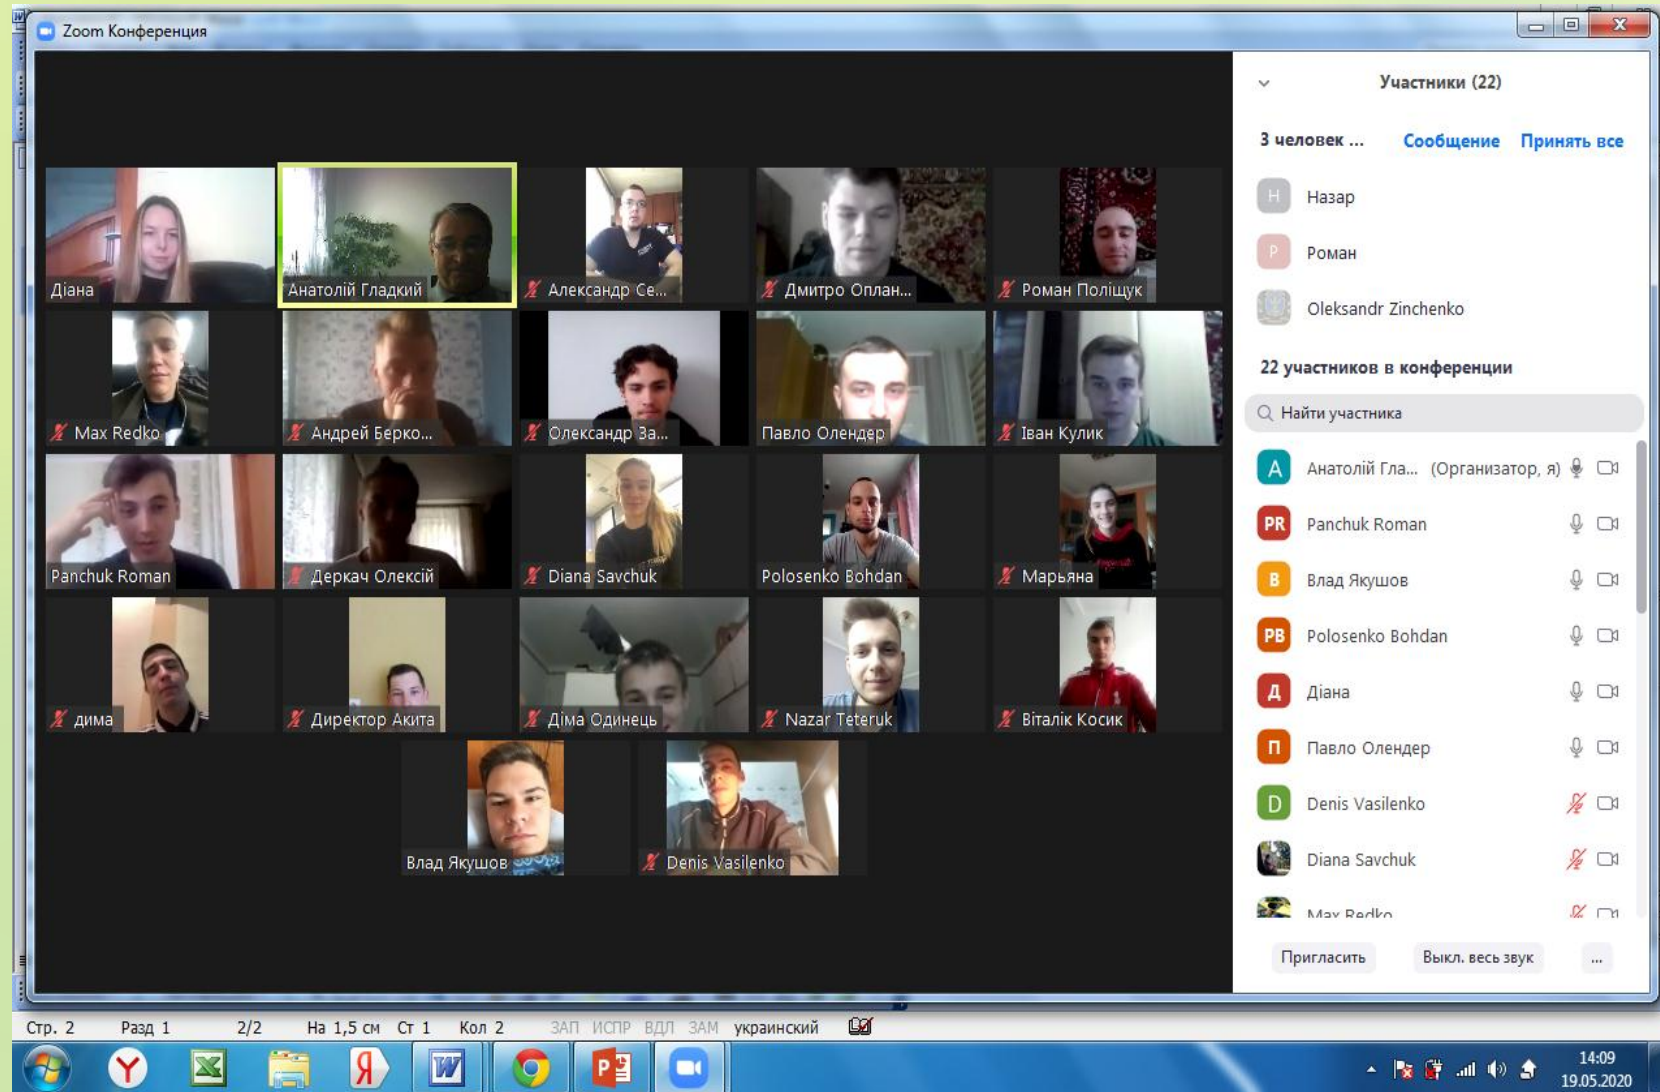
Zoom Конференция

Діана
Анатолій Гладкий
Александр Се...
Дмитро Оплан...
Роман Поліщук
Max Redko
Андрей Берко...
Олександр За...
Павло Олендер
Іван Кулик
Panchuk Roman
Деркач Олексій
Diana Savchuk
Polosenko Bohdan
Марьяна
дима
Директор Акита
Діма Одинець
Nazar Teteruk
Віталік Косик
Влад Якушов
Denis Vasilenko

Участники (22)

3 человек ... Сообщение Принять все

Н Назар
Р Роман
Oleksandr Zinchenko

22 участников в конференции

Найти участника

А Анатолій Гла... (Организатор, я)
PR Panchuk Roman
В Влад Якушов
PB Polosenko Bohdan
Д Діана
П Павло Олендер
D Denis Vasilenko
Diana Savchuk
Max Redko

Пригласить Выкл. весь звук ...

Стр. 2 Разд 1 2/2 На 1,5 см Ст 1 Кол 2 ЗАП ИСПР ВДЛ ЗАМ украинский

14:09
19.05.2020